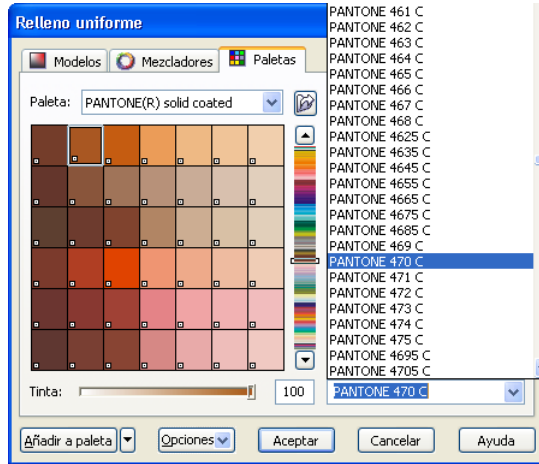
Relleno uniforme

Modelos
Mezcladores
Paletas

Paleta: PANTONE(R) solid coated

PANTONE 461 C
PANTONE 462 C
PANTONE 463 C
PANTONE 464 C
PANTONE 465 C
PANTONE 466 C
PANTONE 467 C
PANTONE 468 C
PANTONE 4625 C
PANTONE 4635 C
PANTONE 4645 C
PANTONE 4655 C
PANTONE 4665 C
PANTONE 4675 C
PANTONE 4685 C
PANTONE 469 C
PANTONE 470 C
PANTONE 471 C
PANTONE 472 C
PANTONE 473 C
PANTONE 474 C
PANTONE 475 C
PANTONE 4695 C
PANTONE 4705 C

Tinta: 100 PANTONE 470 C

Añadir a paleta
Opciones
Aceptar
Cancelar
Ayuda